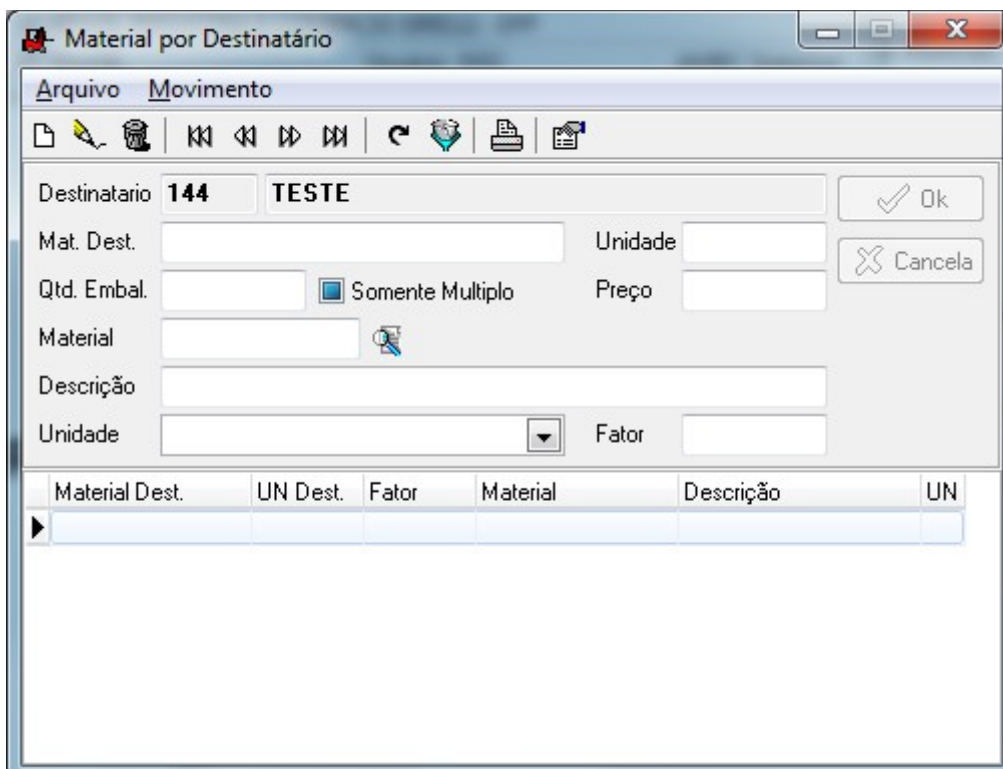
Material por Destinatário

Arquivo Movimento

Destinatario 144 TESTE

Ok

Cancela

Mat. Dest.

Unidade

Qtd. Embal.

Somente Multiplo

Preço

Material

Descrição

Unidade

Fator

| Material Dest. | UN Dest. | Fator | Material | Descrição | UN |
|---|---|---|---|---|---|
| | | | | | |